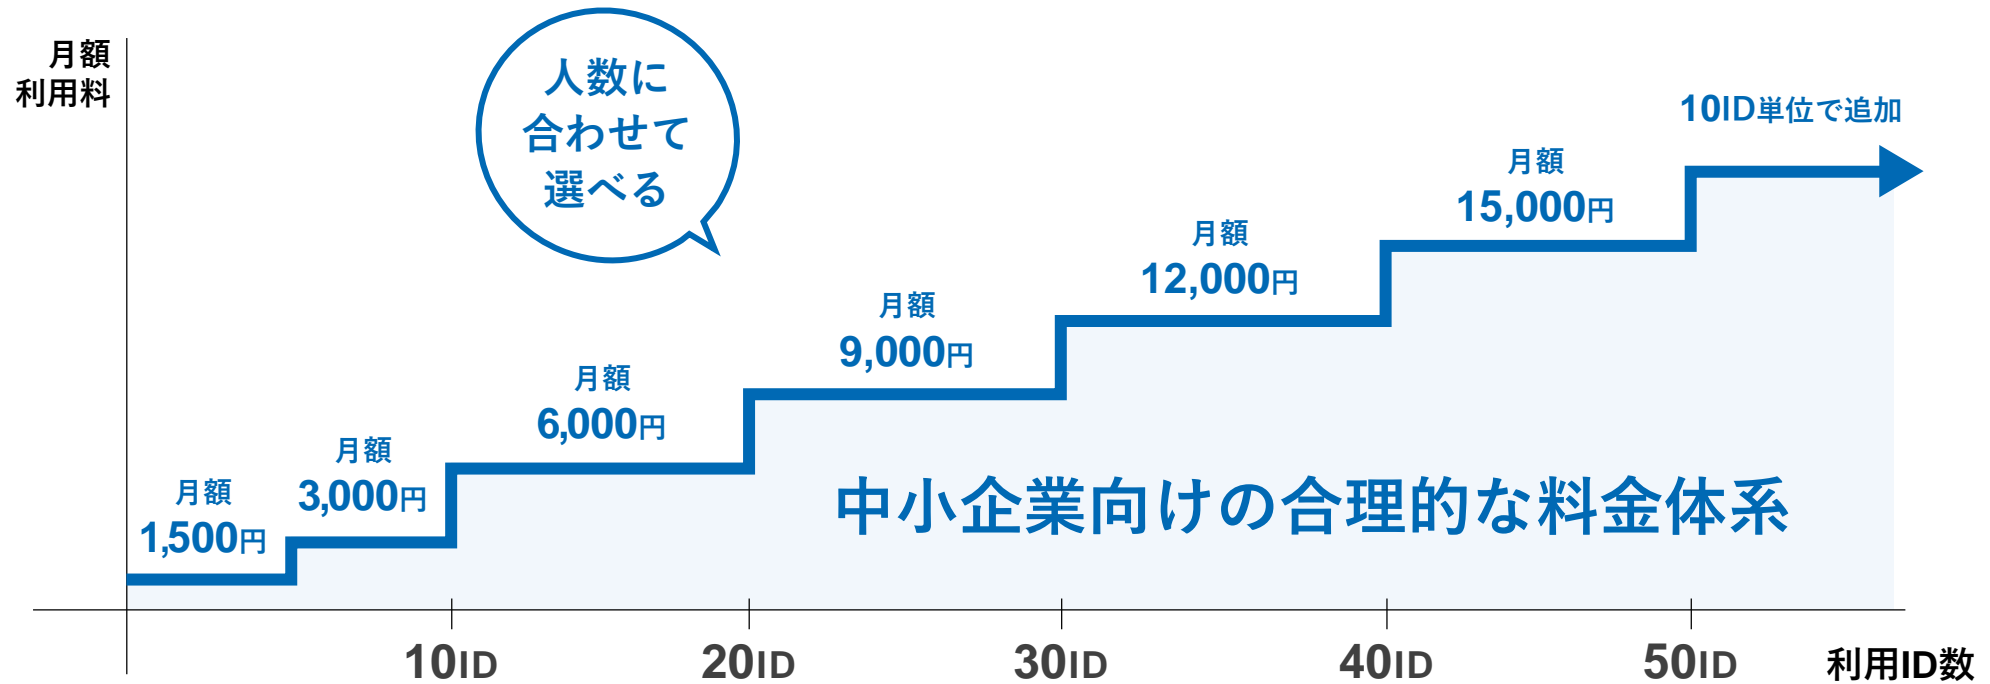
月額
利用料

人数に
合わせて
選べる

10ID単位で追加

月額
1,500円

月額
3,000円

月額
6,000円

月額
9,000円

月額
12,000円

月額
15,000円

中小企業向けの合理的な料金体系

10ID
20ID
30ID
40ID
50ID
利用ID数